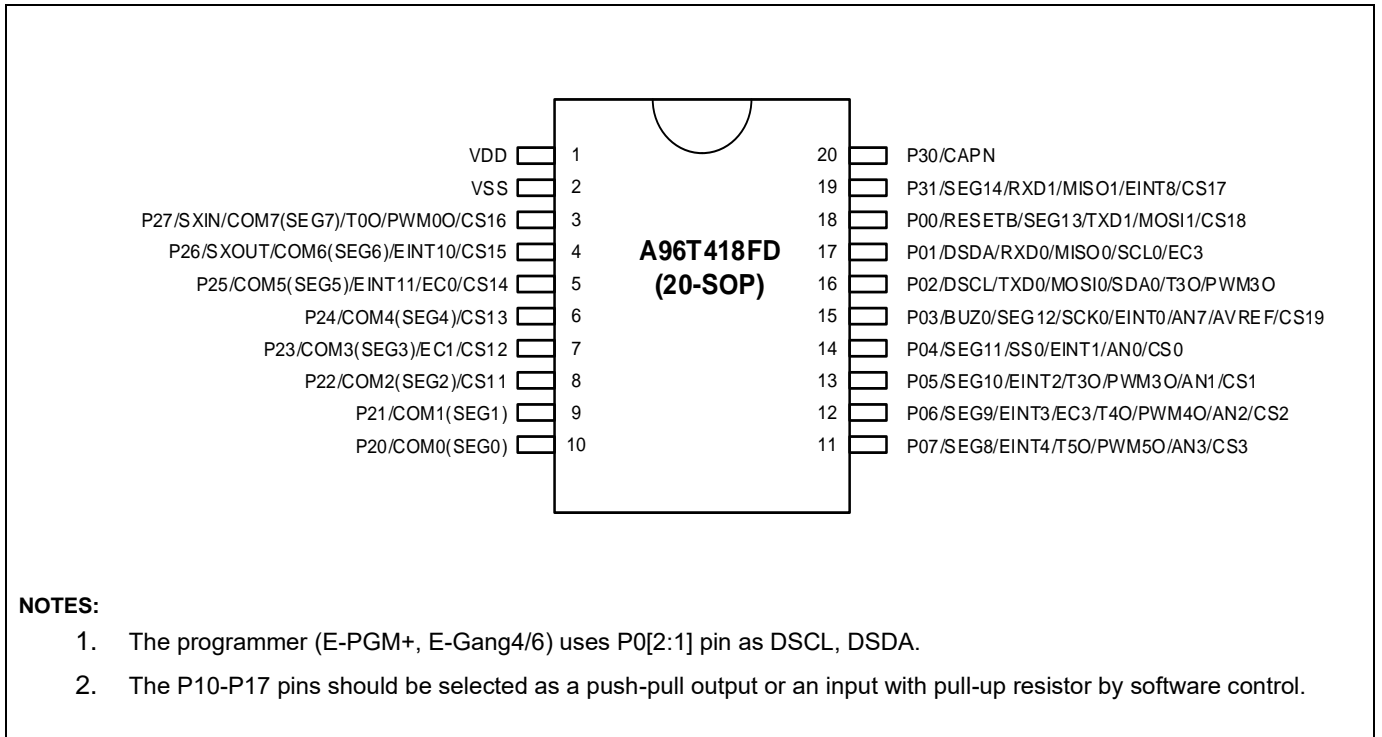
VDD 1
VSS 2
P27/SXIN/COM7(SEG7)/T0O/PWM0O/CS16 3
P26/SXOUT/COM6(SEG6)/EINT10/CS15 4
P25/COM5(SEG5)/EINT11/EC0/CS14 5
P24/COM4(SEG4)/CS13 6
P23/COM3(SEG3)/EC1/CS12 7
P22/COM2(SEG2)/CS11 8
P21/COM1(SEG1) 9
P20/COM0(SEG0) 10

A96T418FD
(20-SOP)

20 P30/CAPN
19 P31/SEG14/RXD1/MISO1/EINT8/CS17
18 P00/RESETB/SEG13/TXD1/MOSI1/CS18
17 P01/DSDA/RXD0/MISO0/SCL0/EC3
16 P02/DSCL/TXD0/MOSI0/SDA0/T3O/PWM3O
15 P03/BUZ0/SEG12/SCK0/EINT0/AN7/AVREF/CS19
14 P04/SEG11/SS0/EINT1/AN0/CS0
13 P05/SEG10/EINT2/T3O/PWM3O/AN1/CS1
12 P06/SEG9/EINT3/EC3/T4O/PWM4O/AN2/CS2
11 P07/SEG8/EINT4/T5O/PWM5O/AN3/CS3

NOTES:
1. The programmer (E-PGM+, E-Gang4/6) uses P0[2:1] pin as DSCL, DSDA.
2. The P10-P17 pins should be selected as a push-pull output or an input with pull-up resistor by software control.